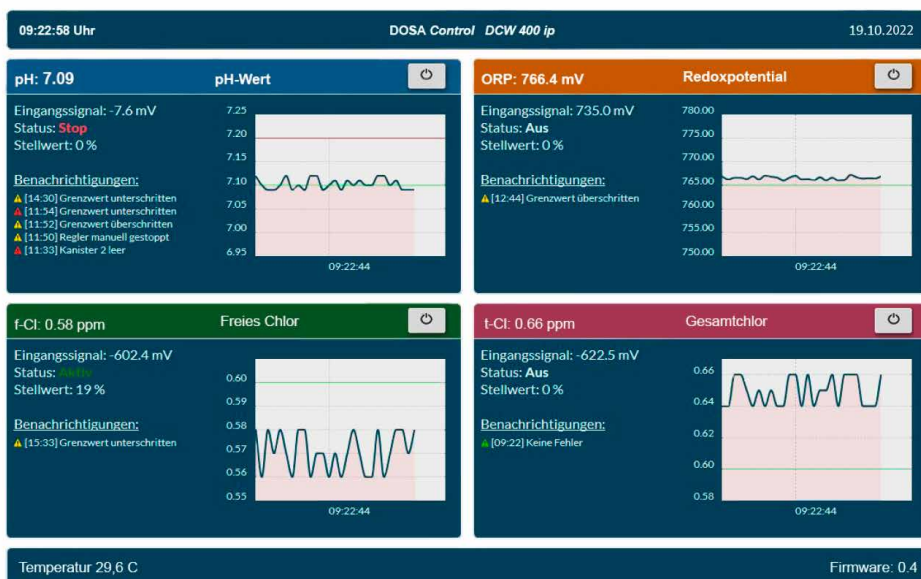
09:22:58 Uhr

DOSA Control DCW 400 ip

19.10.2022

pH: 7.09

pH-Wert

Eingangssignal: -7.6 mV
Status: Stop
Stellwert: 0 %

Benachrichtigungen:
[14:30] Grenzwert unterschritten
[11:54] Grenzwert unterschritten
[11:52] Grenzwert überschritten
[11:50] Regler manuell gestoppt
[11:33] Kanister 2 leer

7.25
7.20
7.15
7.10
7.05
7.00
6.95
09:22:44

ORP: 766.4 mV

Redoxpotential

Eingangssignal: 735.0 mV
Status: Aus
Stellwert: 0 %

Benachrichtigungen:
[12:44] Grenzwert überschritten

780.00
775.00
770.00
765.00
760.00
755.00
750.00
09:22:44

f-Cl: 0.58 ppm

Freies Chlor

Eingangssignal: -602.4 mV
Status: Aktiv
Stellwert: 19 %

Benachrichtigungen:
[15:33] Grenzwert unterschritten

0.60
0.59
0.58
0.57
0.56
0.55
09:22:44

t-Cl: 0.66 ppm

Gesamtchlor

Eingangssignal: -622.5 mV
Status: Aus
Stellwert: 0 %

Benachrichtigungen:
[09:22] Keine Fehler

0.66
0.64
0.62
0.60
0.58
09:22:44

Temperatur 29,6 C

Firmware: 0.4